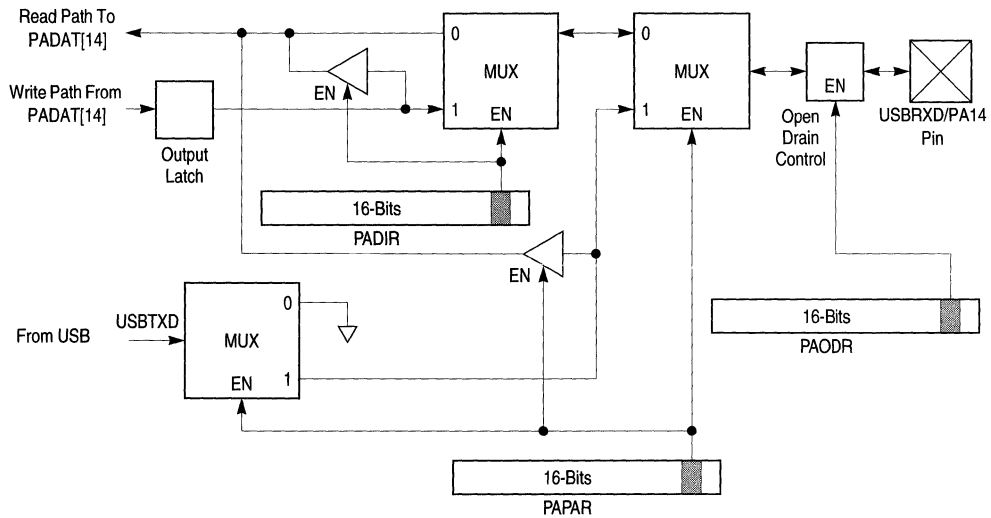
Read Path To PADAT[14]

Write Path From PADAT[14]

Output Latch

EN

0

MUX

1 EN

0

MUX

1 EN

EN

Open Drain Control

USBRXD/PA14 Pin

16-Bits

PADIR

EN

From USB

USBTXD

MUX

0

1

EN

16-Bits

PAODR

16-Bits

PAPAR